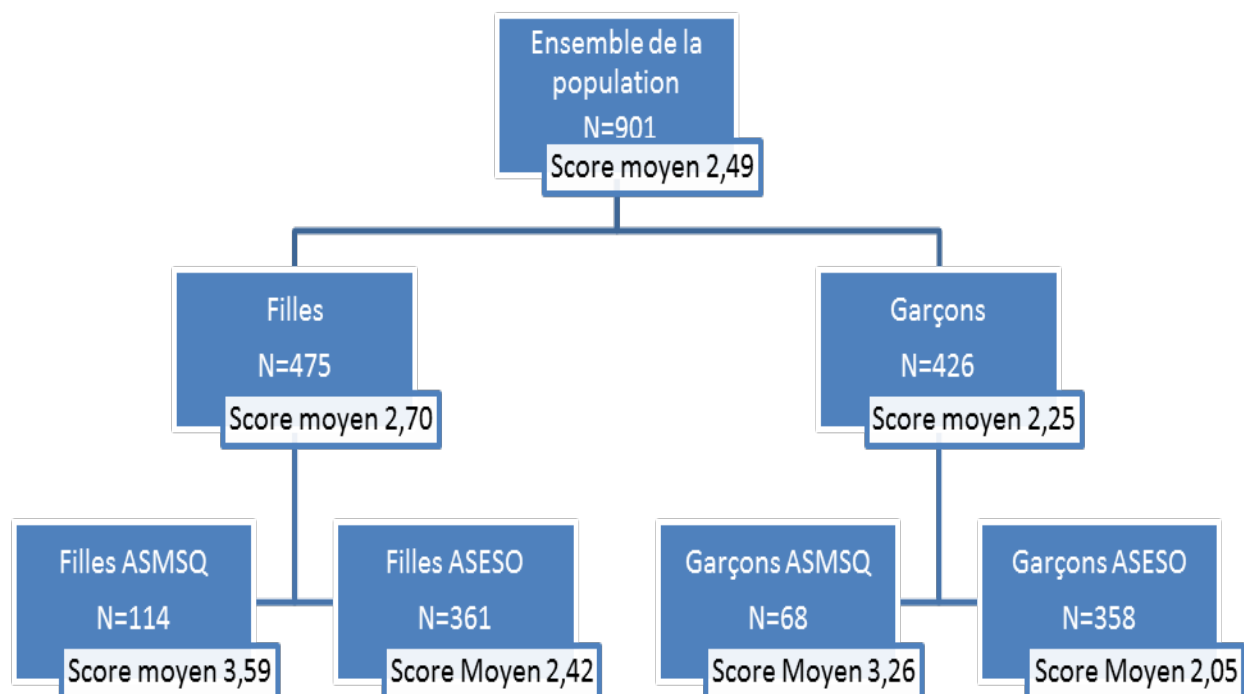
Ensemble de la population
N=901
Score moyen 2,49

Filles
N=475
Score moyen 2,70

Garçons
N=426
Score moyen 2,25

Filles ASMSQ
N=114
Score moyen 3,59

Filles ASESO
N=361
Score Moyen 2,42

Garçons ASMSQ
N=68
Score Moyen 3,26

Garçons ASESO
N=358
Score Moyen 2,05